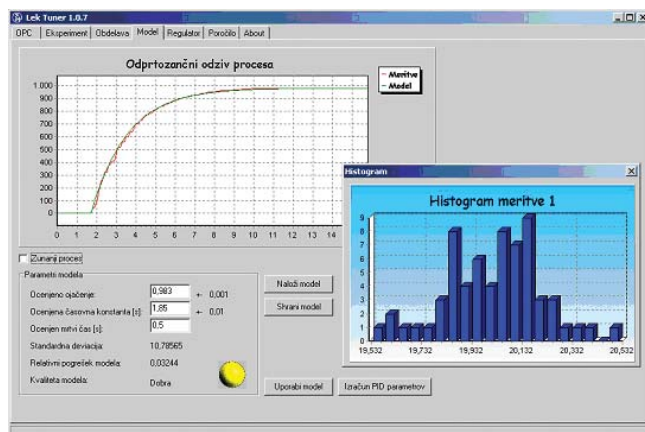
Lek Tuner 1.0.7

OPC | Eksperiment | Obdelava | Model | Regulator | Poročilo | About

Odprtozančni odziv procesa

Meritve
Model

1.000
0.900
0.800
0.700
0.600
0.500
0.400
0.300
0.200
0.100
0

0 1 2 3 4 5 6 7 8 9 10 11 12 13 14

Zunanji proces

Parametri modela

Ocenjeno ojačenje: 0,983 +- 0,001

Ocenjena časovna konstanta [s]: 1,85 +- 0,01

Ocenjen mrtvi čas [s]: 0,5

Standardna deviacija: 10,78565

Relativni pogrešek modela: 0,03244

Kvaliteta modela: Dobra

Naloži model

Shrani model

Uporabi model

Izračun PID parametrov

Histogram

Histogram meritve 1

9
8
7
6
5
4
3
2
1
0

19,532 19,732 19,932 20,132 20,332 20,532